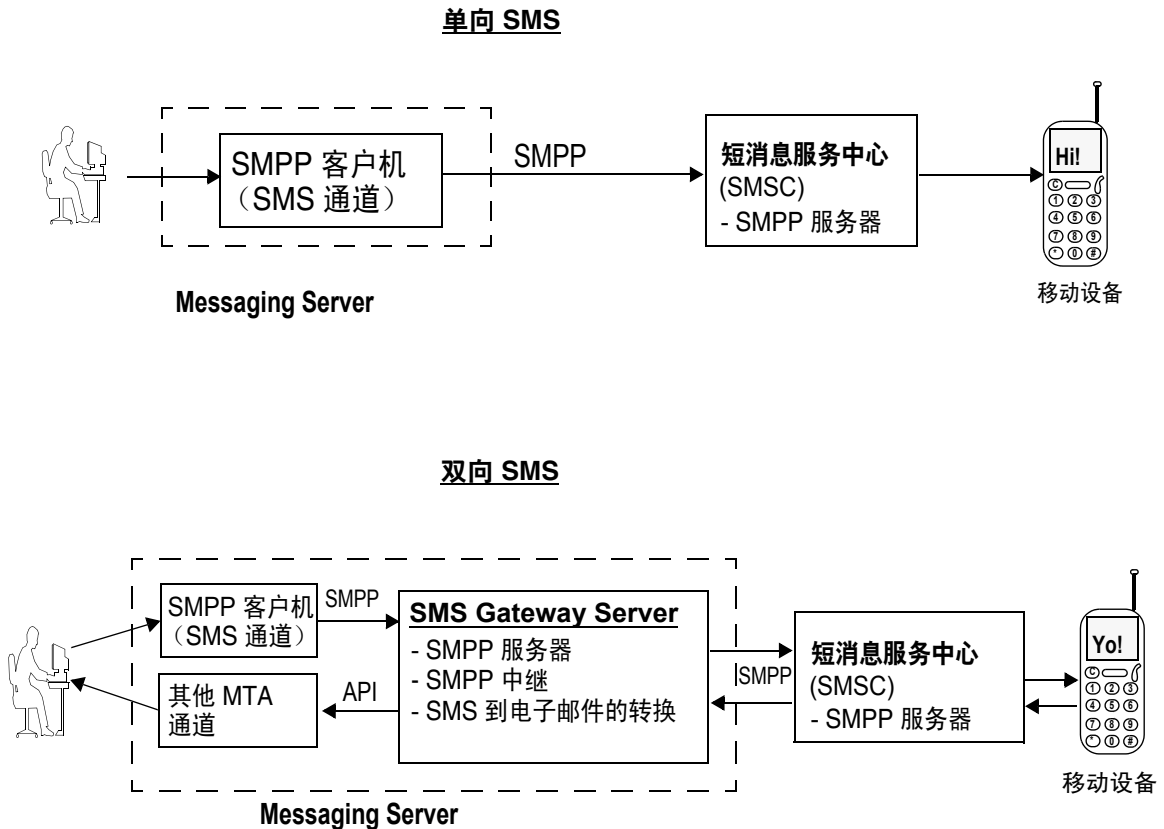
单向 SMS

SMPP 客户机
（SMS 通道）

SMPP

短消息服务中心
(SMSC)
- SMPP 服务器

Hi!

C
1 2 3
4 5 6
7 8 9
* 0 #

Messaging Server

移动设备

双向 SMS

SMPP 客户机
（SMS 通道）

SMPP

SMS Gateway Server
- SMPP 服务器
- SMPP 中继
- SMS 到电子邮件的转换

其他 MTA
通道

API

SMPP

短消息服务中心
(SMSC)
- SMPP 服务器

Yo!

C
1 2 3
4 5 6
7 8 9
* 0 #

移动设备

Messaging Server